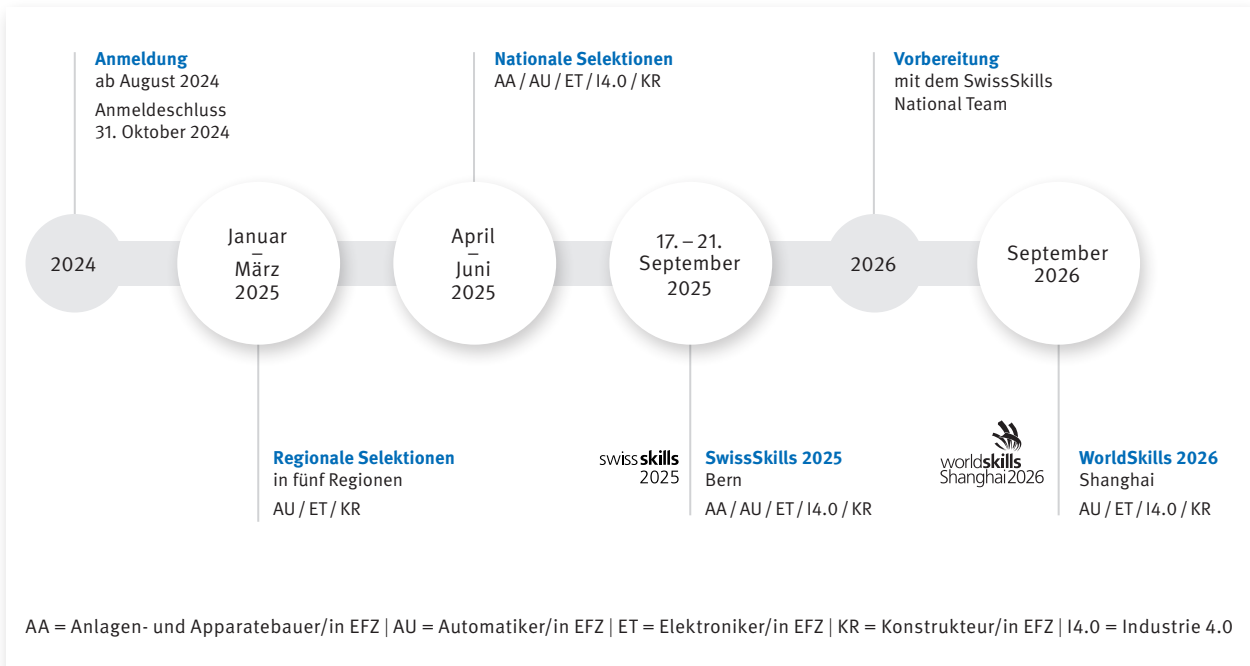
**Anmeldung**
ab August 2024
Anmeldeschluss
31. Oktober 2024

**Nationale Selektionen**
AA / AU / ET / I4.0 / KR

**Vorbereitung**
mit dem SwissSkills National Team

2024

Januar
–
März
2025

April
–
Juni
2025

17. – 21.
September
2025

2026

September
2026

**Regionale Selektionen**
in fünf Regionen
AU / ET / KR

swissskills
2025

**SwissSkills 2025**
Bern
AA / AU / ET / I4.0 / KR

worldskills
Shanghai2026

**WorldSkills 2026**
Shanghai
AU / ET / I4.0 / KR

AA = Anlagen- und Apparatebauer/in EFZ | AU = Automatiker/in EFZ | ET = Elektroniker/in EFZ | KR = Konstrukteur/in EFZ | I4.0 = Industrie 4.0